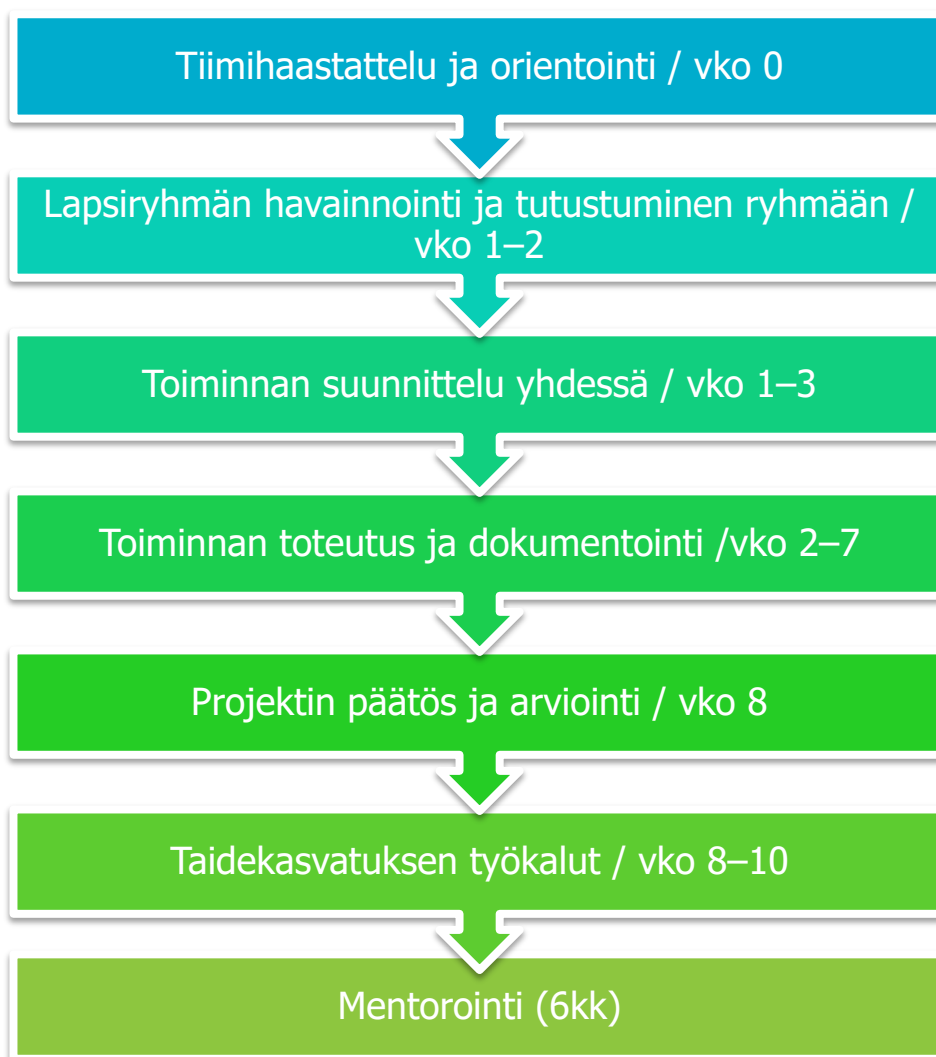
Tiimihaastattelu ja orientointi / vko 0

Lapsiryhmän havainnointi ja tutustuminen ryhmään / vko 1–2

Toiminnan suunnittelu yhdessä / vko 1–3

Toiminnan toteutus ja dokumentointi /vko 2–7

Projektin päätös ja arviointi / vko 8

Taidekasvatuksen työkalut / vko 8–10

Mentorointi (6kk)